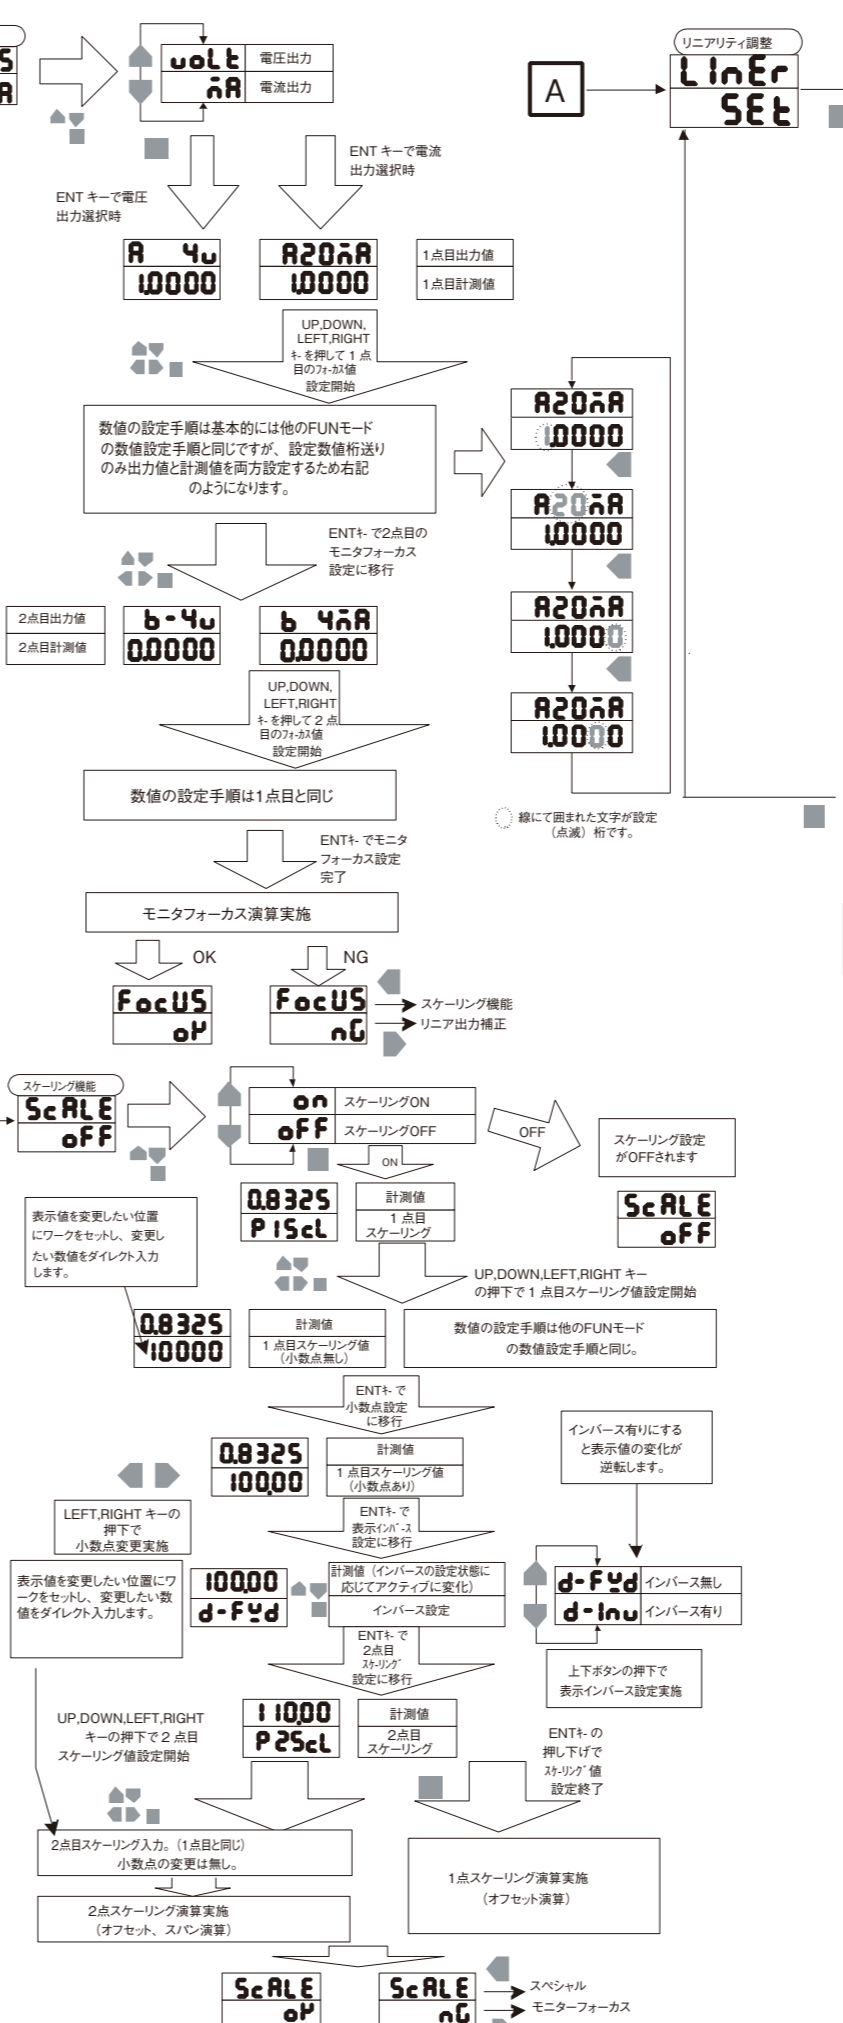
S
A

volt 電圧出力
mA 電流出力

ENT キーで電流出力選択時

ENT キーで電圧出力選択時

A 4v
1.0000

A20mA
1.0000

1点目出力値
1点目計測値

UP,DOWN, LEFT,RIGHT ｷｰを押して 1 点目のﾌｫｰｶｽ値設定開始

数値の設定手順は基本的には他のFUNモードの数値設定手順と同じですが、設定数値桁送りのみ出力値と計測値を両方設定するため右記のようになります。

ENTｷｰで2点目のモニタフォーカス設定に移行

2点目出力値
2点目計測値

b-4v
0.0000

b 4mA
0.0000

UP,DOWN, LEFT,RIGHT ｷｰを押して 2 点目のﾌｫｰｶｽ値設定開始

数値の設定手順は1点目と同じ

ENTｷｰでモニタフォーカス設定完了

モニタフォーカス演算実施

OK
NG

FocUS
oK

FocUS
nG

スケーリング機能
リニア出力補正

A

リニアリティ調整
LInEr
SEt

A20mA
1.0000

A20mA
1.0000

A20mA
1.0000

A20mA
1.0000

線にて囲まれた文字が設定（点滅）桁です。

スケーリング機能
ScALE
oFF

on スケーリングON
oFF スケーリングOFF

OFF

スケーリング設定がOFFされます

ScALE
oFF

ON

0.8325
P1ScL

計測値
1 点目スケーリング

表示値を変更したい位置にワークをセットし、変更したい数値をダイレクト入力します。

UP,DOWN,LEFT,RIGHT キーの押下で 1 点目スケーリング値設定開始

0.8325
10000

計測値
1 点目スケーリング値（小数点無し）

数値の設定手順は他のFUNモードの数値設定手順と同じ。

ENTｷｰで小数点設定に移行

インバース有りにすると表示値の変化が逆転します。

0.8325
100.00

計測値
1 点目スケーリング値（小数点あり）

LEFT,RIGHT キーの押下で小数点変更実施

ENTｷｰで表示ｲﾝﾊﾞｰｽ設定に移行

表示値を変更したい位置にワークをセットし、変更したい数値をダイレクト入力します。

100.00
d-Fwd

計測値（インバースの設定状態に応じてアクティブに変化）
インバース設定

d-Fwd インバース無し
d-Inv インバース有り

ENTｷｰで2点目ｽｹｰﾘﾝｸﾞ設定に移行

上下ボタンの押下で表示インバース設定実施

UP,DOWN,LEFT,RIGHT キーの押下で 2 点目スケーリング値設定開始

110.00
P2ScL

計測値
2点目スケーリング

ENTｷｰの押し下げでｽｹｰﾘﾝｸﾞ値設定終了

2点目スケーリング入力。（1点目と同じ）小数点の変更は無し。

1点スケーリング演算実施（オフセット演算）

2点スケーリング演算実施（オフセット、スパン演算）

ScALE
oK

ScALE
nG

スペシャル
モニターフォーカス